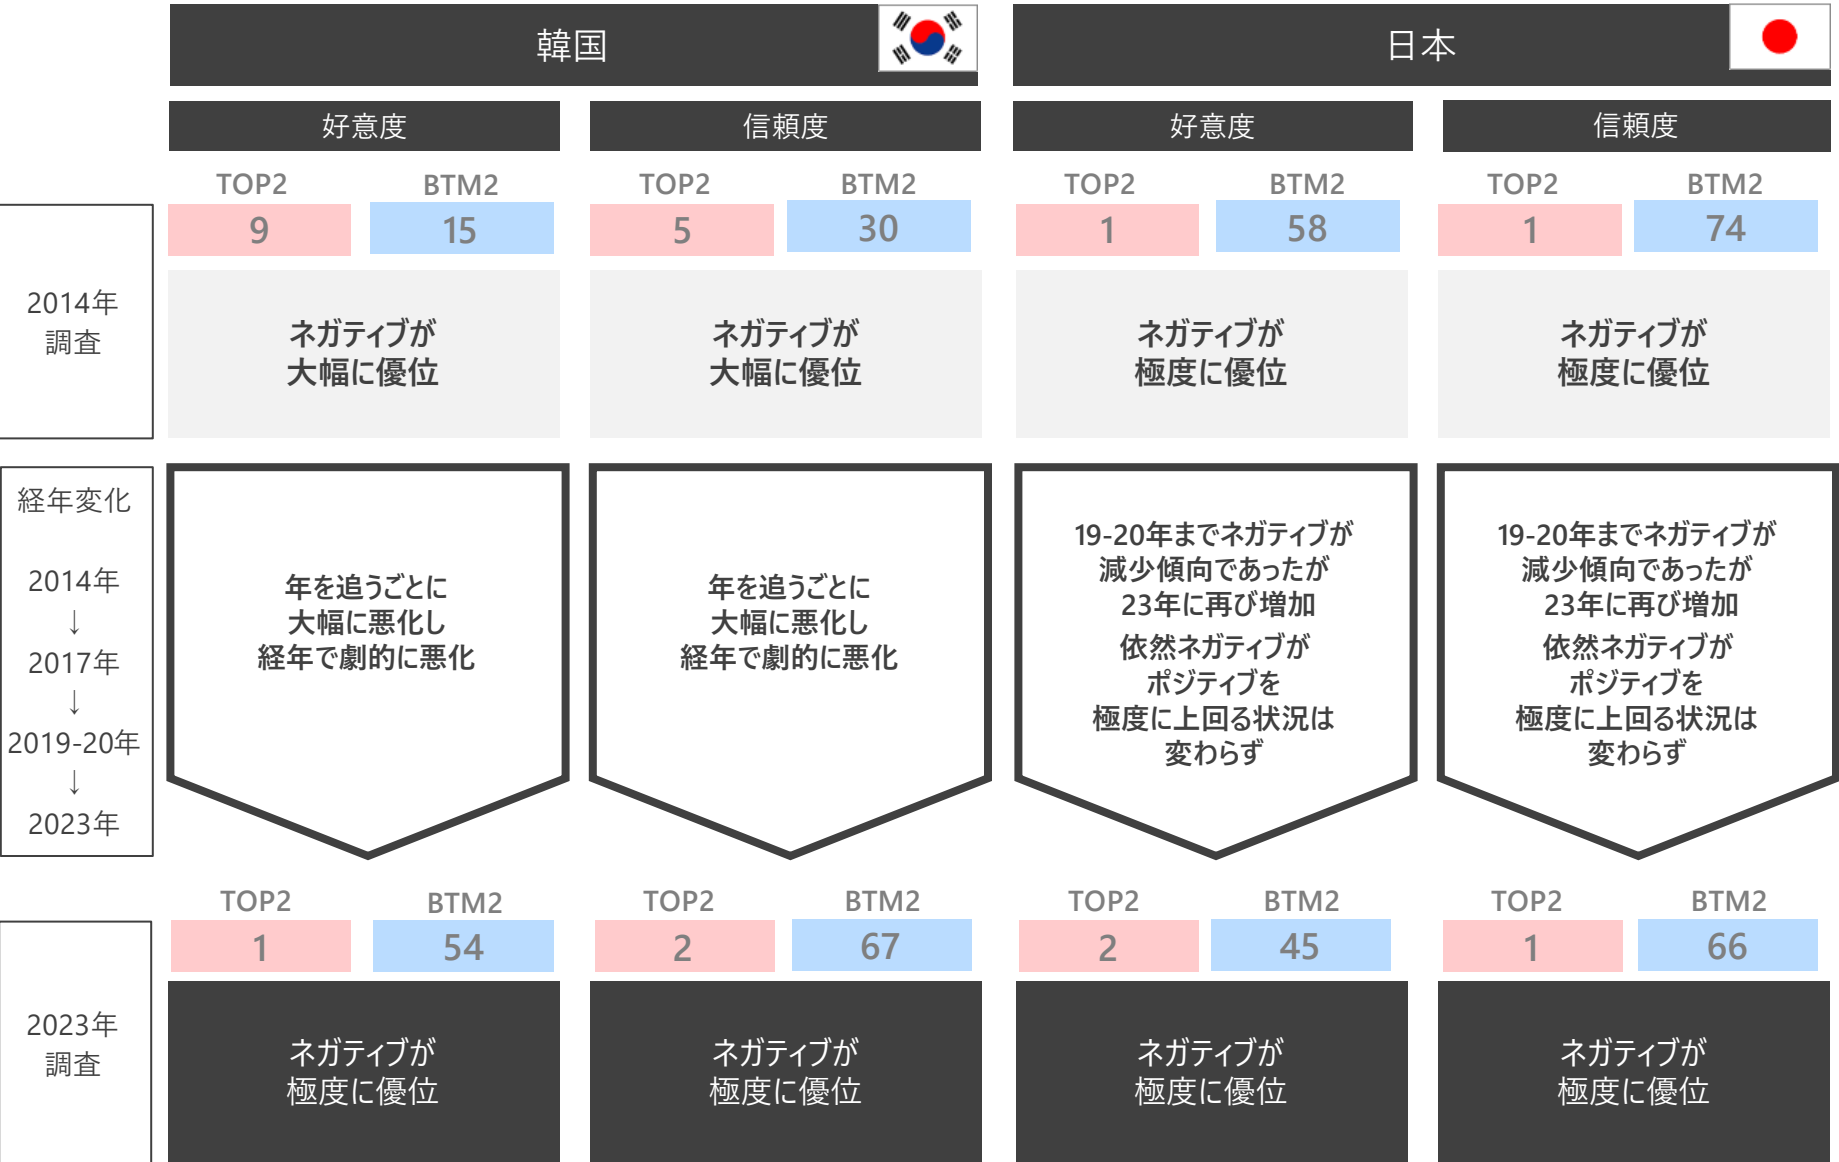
| | 韓国 | | 日本 | |
|---|---|---|---|---|
| | 好意度 | 信頼度 | 好意度 | 信頼度 |
| | TOP2 9 / BTM2 15 | TOP2 5 / BTM2 30 | TOP2 1 / BTM2 58 | TOP2 1 / BTM2 74 |
| 2014年調査 | ネガティブが大幅に優位 | ネガティブが大幅に優位 | ネガティブが極度に優位 | ネガティブが極度に優位 |
| 経年変化 2014年 ↓ 2017年 ↓ 2019-20年 ↓ 2023年 | 年を追うごとに大幅に悪化し経年で劇的に悪化 | 年を追うごとに大幅に悪化し経年で劇的に悪化 | 19-20年までネガティブが減少傾向であったが23年に再び増加 依然ネガティブがポジティブを極度に上回る状況は変わらず | 19-20年までネガティブが減少傾向であったが23年に再び増加 依然ネガティブがポジティブを極度に上回る状況は変わらず |
| | TOP2 1 / BTM2 54 | TOP2 2 / BTM2 67 | TOP2 2 / BTM2 45 | TOP2 1 / BTM2 66 |
| 2023年調査 | ネガティブが極度に優位 | ネガティブが極度に優位 | ネガティブが極度に優位 | ネガティブが極度に優位 |